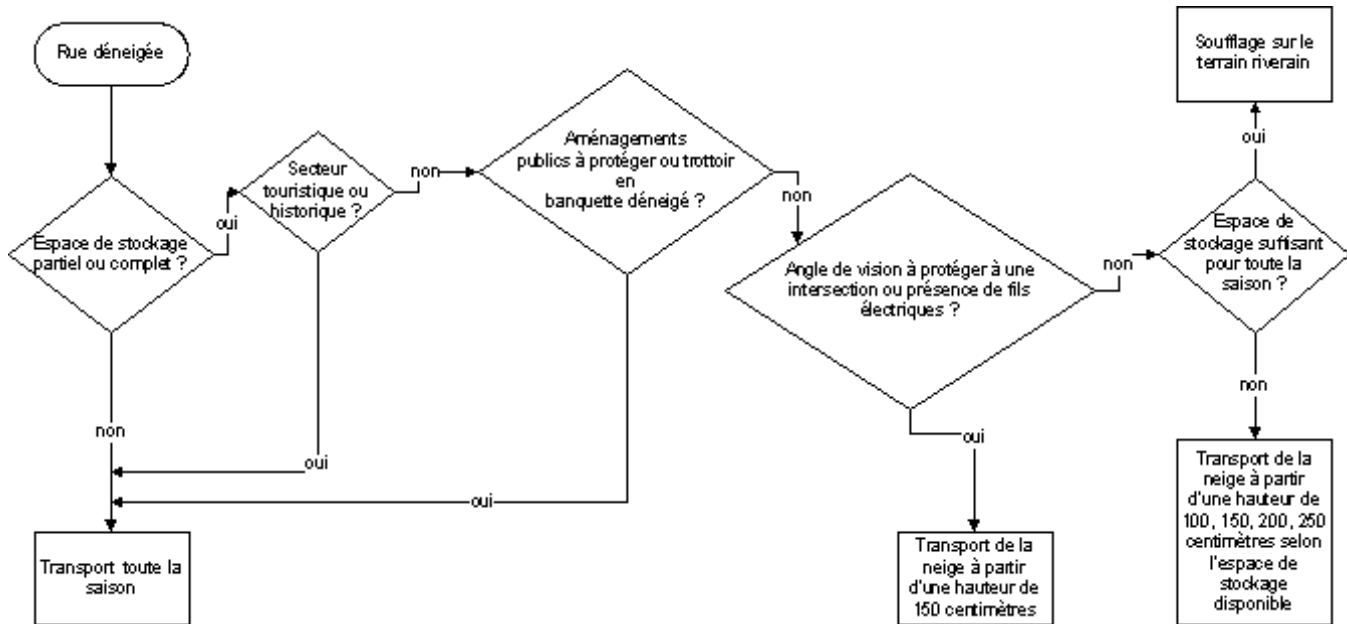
Rue déneigée

Espace de stockage partiel ou complet ?

oui

Secteur touristique ou historique ?

non

Aménagements publics à protéger ou trottoir en banquette déneigé ?

non

Angle de vision à protéger à une intersection ou présence de fils électriques ?

non

Espace de stockage suffisant pour toute la saison ?

oui

Soufflage sur le terrain riverain

non

Transport de la neige à partir d'une hauteur de 100, 150, 200, 250 centimètres selon l'espace de stockage disponible

oui

Transport de la neige à partir d'une hauteur de 150 centimètres

non

oui

oui

Transport toute la saison